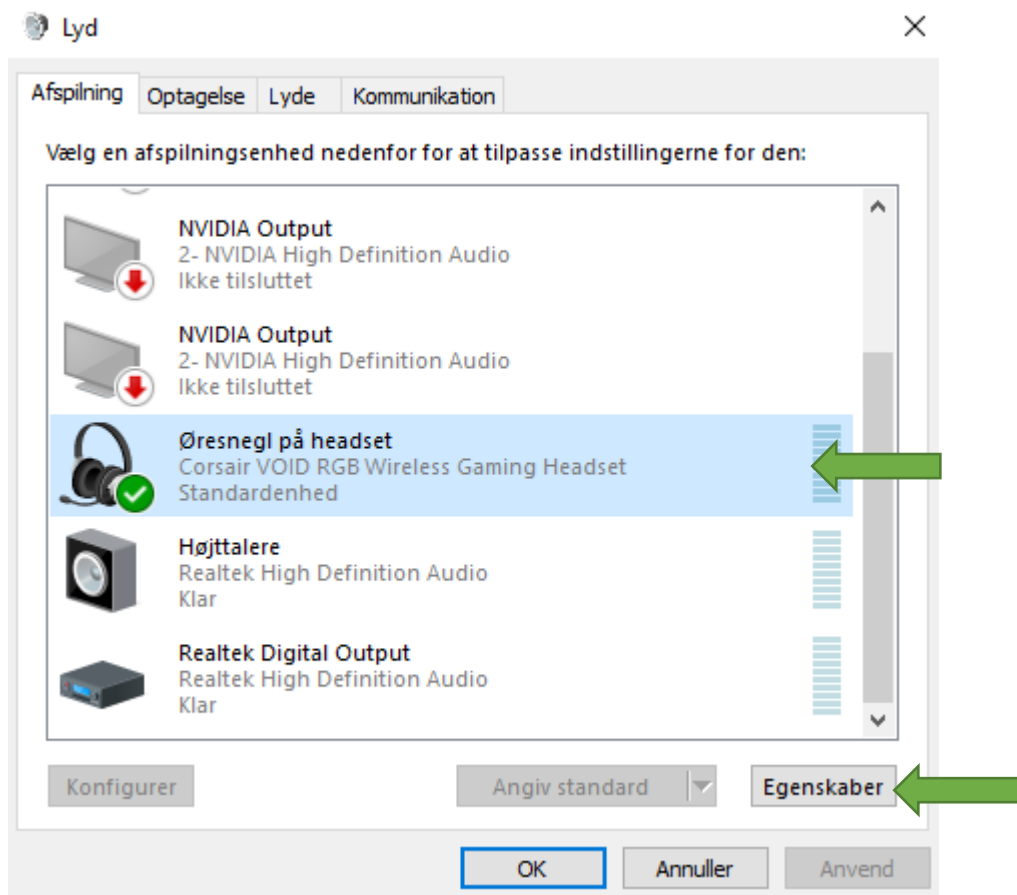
Lyd

Afspilning | Optagelse | Lyde | Kommunikation

Vælg en afspilningsenhed nedenfor for at tilpasse indstillingerne for den:

NVIDIA Output
2- NVIDIA High Definition Audio
Ikke tilsluttet

NVIDIA Output
2- NVIDIA High Definition Audio
Ikke tilsluttet

Øresnegl på headset
Corsair VOID RGB Wireless Gaming Headset
Standardenhed

Højttalere
Realtek High Definition Audio
Klar

Realtek Digital Output
Realtek High Definition Audio
Klar

Konfigurer | Angiv standard | Egenskaber

OK | Annuller | Anvend